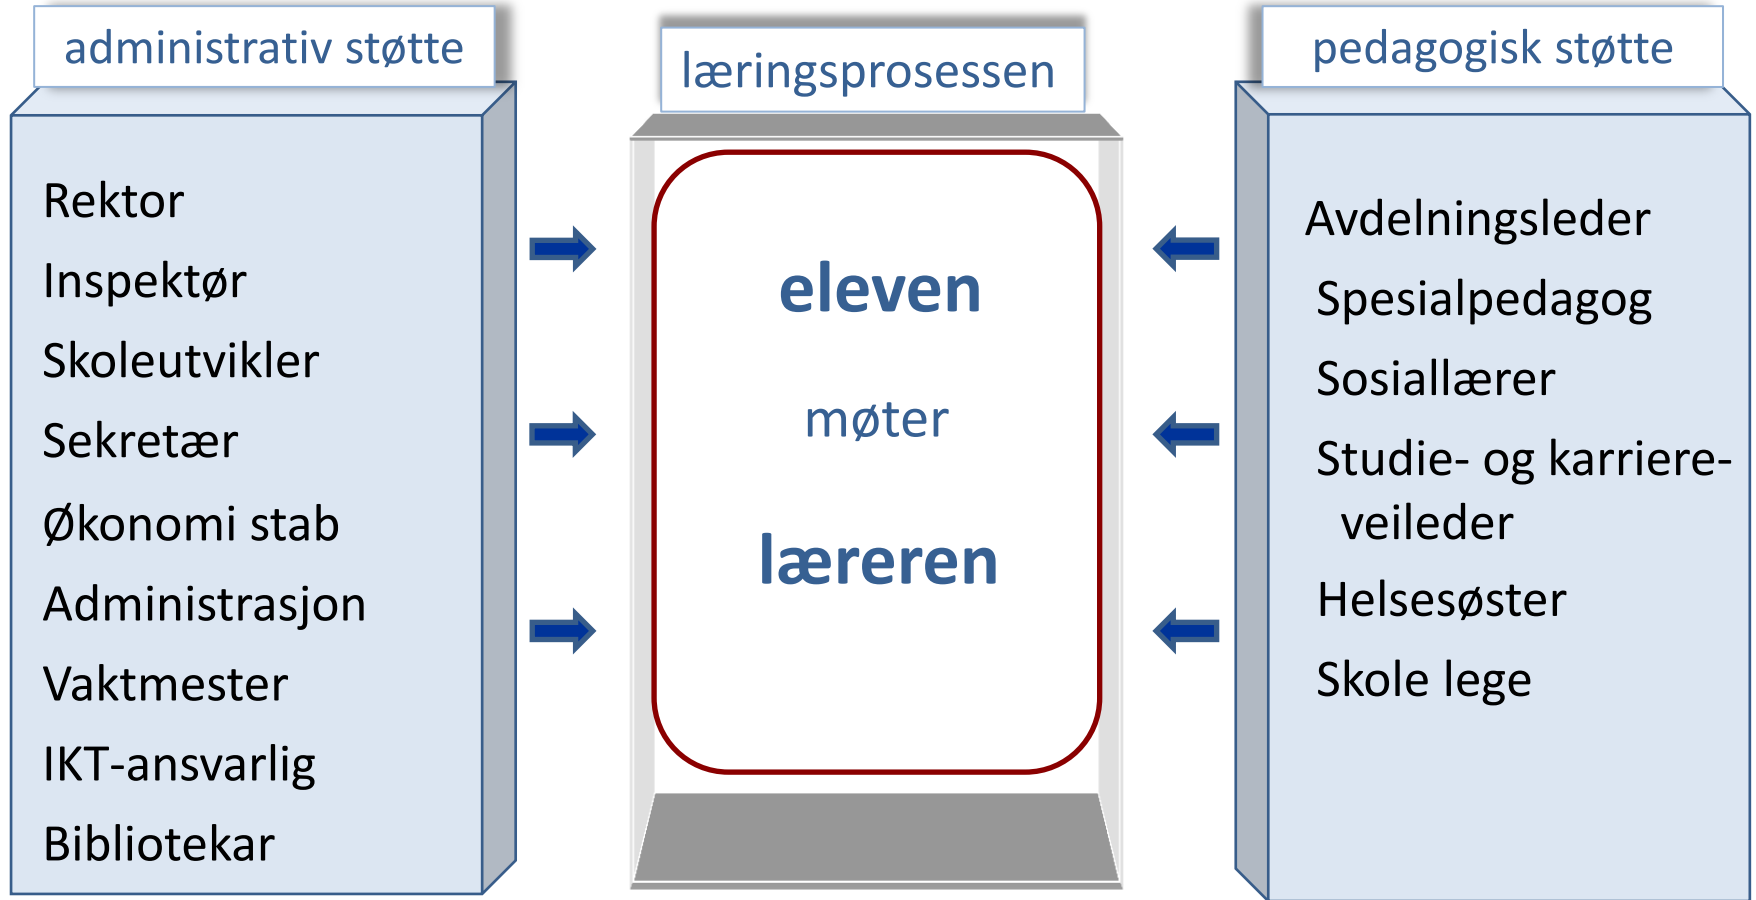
administrativ støtte

Rektor
Inspektør
Skoleutvikler
Sekretær
Økonomi stab
Administrasjon
Vaktmester
IKT-ansvarlig
Bibliotekar

læringsprosessen

eleven

møter

læreren

pedagogisk støtte

Avdelningsleder
Spesialpedagog
Sosiallærer
Studie- og karriereveileder
Helsesøster
Skole lege